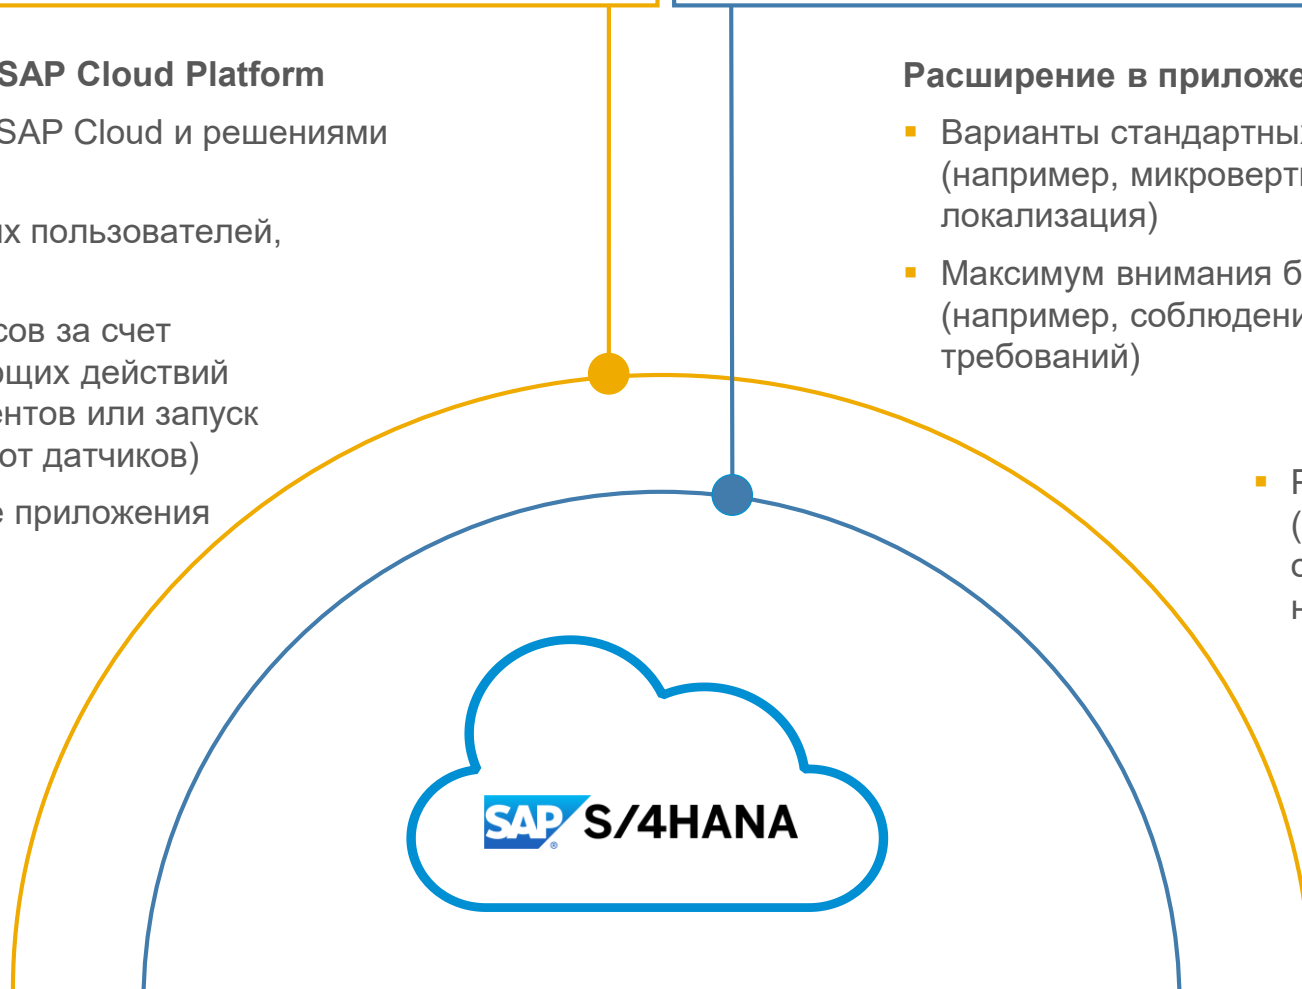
SAP Cloud Platform

SAP Cloud и решениями

іх пользователей,

сов за счет
ющих действий
ентов или запуск
от датчиков)

е приложения

Расширение в приложе

Варианты стандартны
(например, микроверт
локализация)

Максимум внимания б
(например, соблюдени
требований)

F
(
c
н

SAP S/4HANA